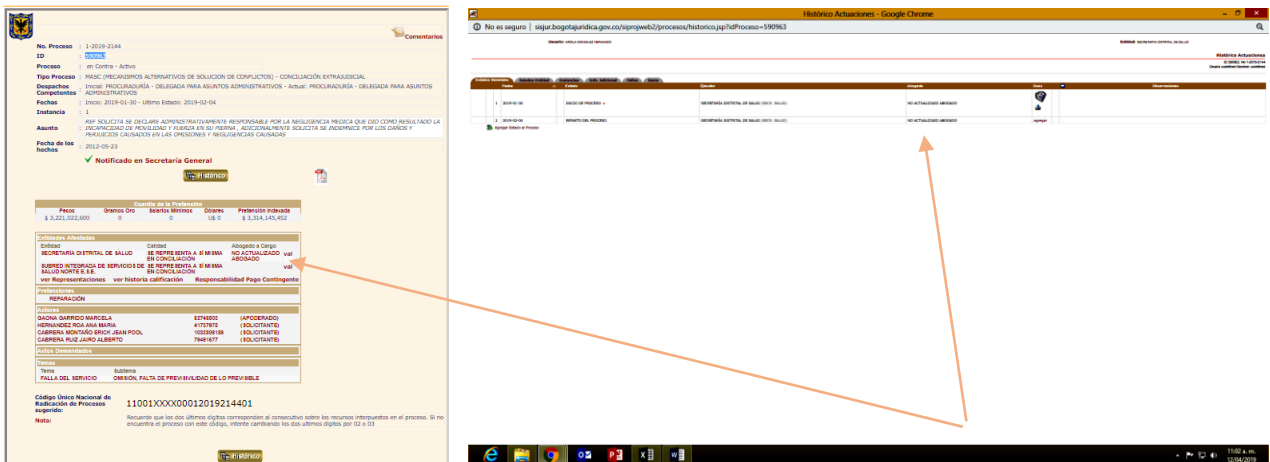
Comentarios

No. Proceso : 1-2019-2144
ID : 590963
Proceso : en Contra - Activo
Tipo Proceso : MASC (MECANISMOS ALTERNATIVOS DE SOLUCION DE CONFLICTOS) - CONCILIACIÓN EXTRAJUDICIAL
Despachos Competentes : Inicial: PROCURADURÍA - DELEGADA PARA ASUNTOS ADMINISTRATIVOS - Actual: PROCURADURÍA - DELEGADA PARA ASUNTOS ADMINISTRATIVOS
Fechas : Inicio: 2019-01-30 - Ultimo Estado: 2019-02-04
Instancia : 1
Asunto : REF SOLICITA SE DECLARE ADMINISTRATIVAMENTE RESPONSABLE POR LA NEGLIGENCIA MEDICA QUE DIO COMO RESULTADO LA INCAPACIDAD DE MOVILIDAD Y FUERZA EN SU PIERNA , ADICIONALMENTE SOLICITA SE INDEMNICE POR LOS DAÑOS Y PERJUICIOS CAUSADOS EN LAS OMISIONES Y NEGLIGENCIAS CAUSADAS
Fecha de los hechos : 2012-05-23

Notificado en Secretaría General

Histórico

Cuantía de la Pretensión

| Pesos | Gramos Oro | Salarios Minimos | Dólares | Pretensión Indexada |
|---|---|---|---|---|
| $ 3,221,022,600 | 0 | 0 | US 0 | $ 3,314,145,452 |

Entidades Afectadas

| Entidad | Calidad | Abogado a Cargo | |
|---|---|---|---|
| SECRETARÍA DISTRITAL DE SALUD | SE REPRESENTA A SÍ MISMA EN CONCILIACIÓN | NO ACTUALIZADO ABOGADO | val |
| SUBRED INTEGRADA DE SERVICIOS DE SALUD NORTE E.S.E. | SE REPRESENTA A SÍ MISMA EN CONCILIACIÓN | | val |

ver Representaciones ver historia calificación Responsabilidad Pago Contingente

Pretensiones
REPARACIÓN

Actores

| | | |
|---|---|---|
| DAONA GARRIDO MARCELA | 52748800 | (APODERADO) |
| HERNANDEZ ROA ANA MARIA | 41727972 | (SOLICITANTE) |
| CABRERA MONTAÑO ERICK JEAN POOL | 1032308135 | (SOLICITANTE) |
| CABRERA RUIZ JAIRO ALBERTO | 79481677 | (SOLICITANTE) |

Autos Demandados

Temas

| Tema | Subtema |
|---|---|
| FALLA DEL SERVICIO | OMISIÓN, FALTA DE PREVISIVILIDAD DE LO PREVISIBLE |

Código Único Nacional de Radicación de Procesos sugerido: 11001XXXX00012019214401
Nota: Recuerde que los dos últimos dígitos corresponden al consecutivo sobre los recursos interpuestos en el proceso. Si no encuentra el proceso con este código, intente cambiando los dos últimos dígitos por 02 o 03

Histórico

Histórico Actuaciones - Google Chrome
No es seguro | sisjur.bogotajuridica.gov.co/siprojweb2/procesos/historico.jsp?idProceso=590963

Usuario: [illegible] Entidad: SECRETARÍA DISTRITAL DE SALUD
Histórico Actuaciones
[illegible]

| | Fecha | Estado | Ejecutor | Abogado | Docs | Observaciones |
|---|---|---|---|---|---|---|
| 1 | 2019-01-30 | INICIO DE PROCESO | SECRETARÍA DISTRITAL DE SALUD | NO ACTUALIZADO ABOGADO | | |
| 2 | 2019-02-04 | REPARTO DEL PROCESO | SECRETARÍA DISTRITAL DE SALUD | NO ACTUALIZADO ABOGADO | agregar | |

Agregar Estado al Proceso

11:02 a. m.
12/04/2019